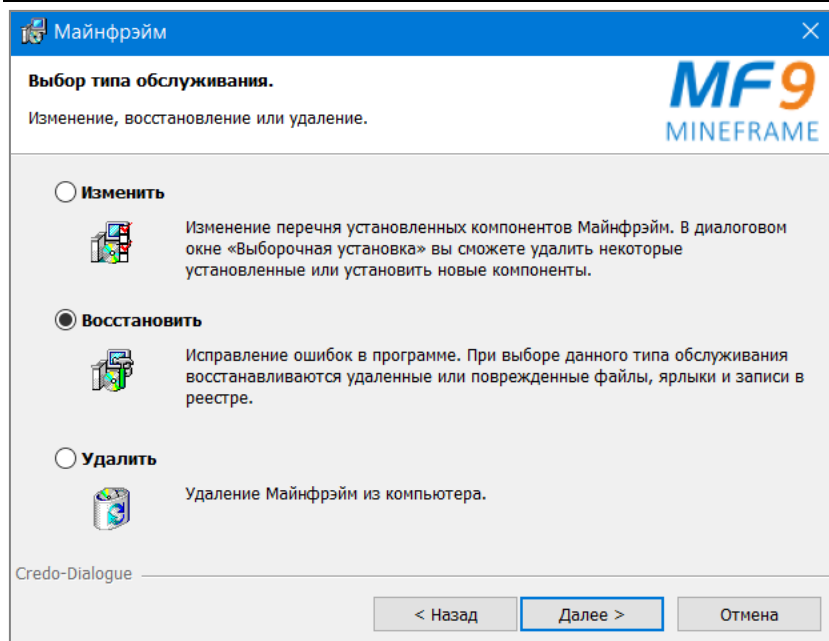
Майнфрэйм

Выбор типа обслуживания.

Изменение, восстановление или удаление.

MF9
MINEFRAME

Изменить

Изменение перечня установленных компонентов Майнфрэйм. В диалоговом окне «Выборочная установка» вы сможете удалить некоторые установленные или установить новые компоненты.

Восстановить

Исправление ошибок в программе. При выборе данного типа обслуживания восстанавливаются удаленные или поврежденные файлы, ярлыки и записи в реестре.

Удалить

Удаление Майнфрэйм из компьютера.

Credo-Dialogue

< Назад

Далее >

Отмена